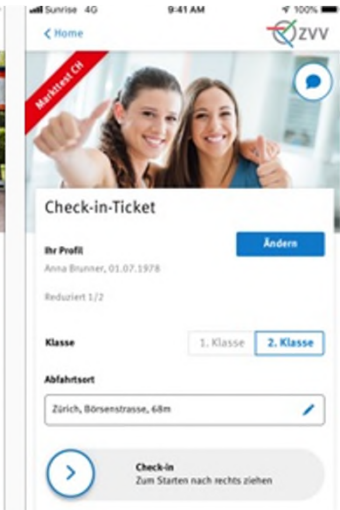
Sunrise 4G 9:41 AM 100%

< Home

ZVV

Markttest CH

Check-in-Ticket

Ihr Profil

Ändern

Anna Brunner, 01.07.1978

Reduziert 1/2

Klasse

1. Klasse

2. Klasse

Abfahrtsort

Zürich, Börsenstrasse, 68m

Check-in
Zum Starten nach rechts ziehen